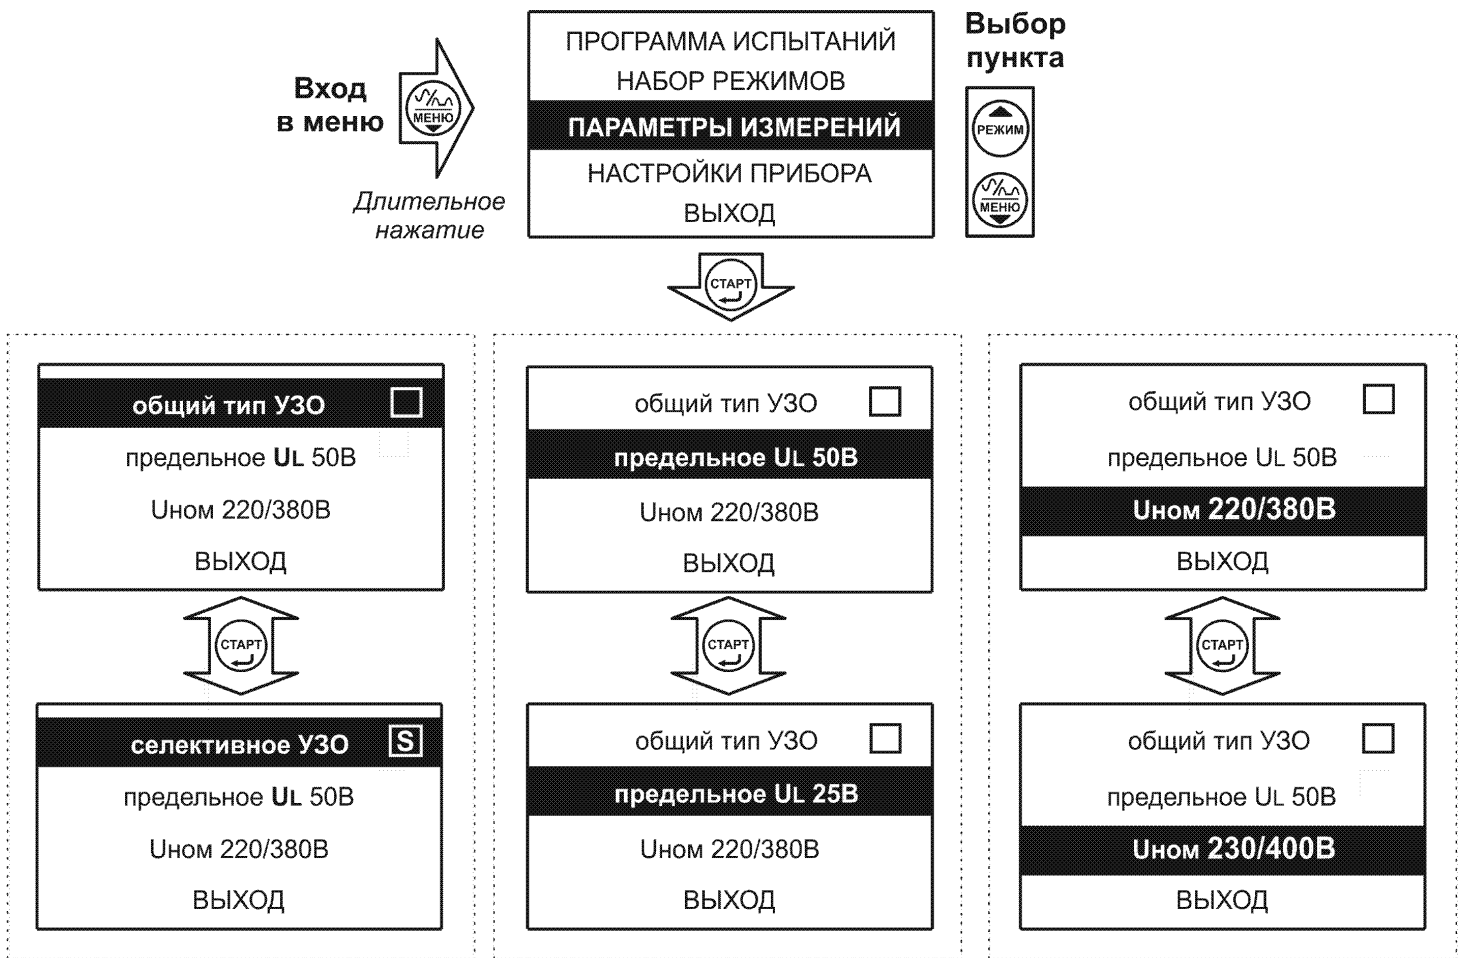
Вход в меню

МЕНЮ

Длительное нажатие

ПРОГРАММА ИСПЫТАНИЙ
НАБОР РЕЖИМОВ
ПАРАМЕТРЫ ИЗМЕРЕНИЙ
НАСТРОЙКИ ПРИБОРА
ВЫХОД

Выбор пункта

РЕЖИМ

МЕНЮ

СТАРТ

общий тип УЗО
предельное UL 50В
Uном 220/380В
ВЫХОД

СТАРТ

селективное УЗО S
предельное UL 50В
Uном 220/380В
ВЫХОД

общий тип УЗО
предельное UL 50В
Uном 220/380В
ВЫХОД

СТАРТ

общий тип УЗО
предельное UL 25В
Uном 220/380В
ВЫХОД

общий тип УЗО
предельное UL 50В
Uном 220/380В
ВЫХОД

СТАРТ

общий тип УЗО
предельное UL 50В
Uном 230/400В
ВЫХОД